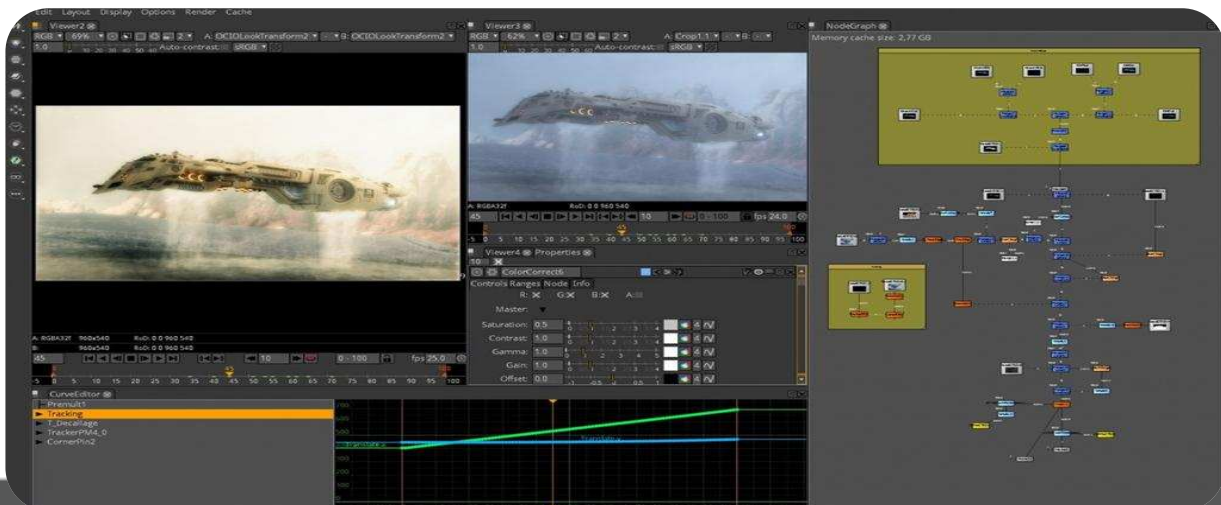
Edit Layout Display Options Render Cache

Viewer2
RGB 69% A: OCIOLookTransform2 B: OCIOLookTransform2
1.0 Auto-contrast sRGB

A: RGBA32f 960x540 RoD: 0 0 960 540
B: 960x540 RoD: 0 0 960 540
45 10 0 - 100 fps 25.0
-5 0 5 10 15 20 25 30 35 40 45 50 55 60 65 70 75 80 85 90 95 100

Viewer3
RGB 62% A: Crop1.1 B:
1.0 Auto-contrast sRGB

A: RGBA32f RoD: 0 0 960 540
45 10 0 - 100 fps 24.0
-5 0 5 10 15 20 25 30 35 40 45 50 55 60 65 70 75 80 85 90 95 100

Viewer4 Properties
50
ColorCorrect6
Controls Ranges Node Info
R: G: B: A:
Master:
Saturation: 0.5
Contrast: 1.0
Gamma: 1.0
Gain: 1.0
Offset: 0.0

NodeGraph
Memory cache size: 2,77 GB

CurveEditor
Premult1
Tracking
T_Decallage
TrackerPM4_0
CornerPin2
translate.x
translate.y